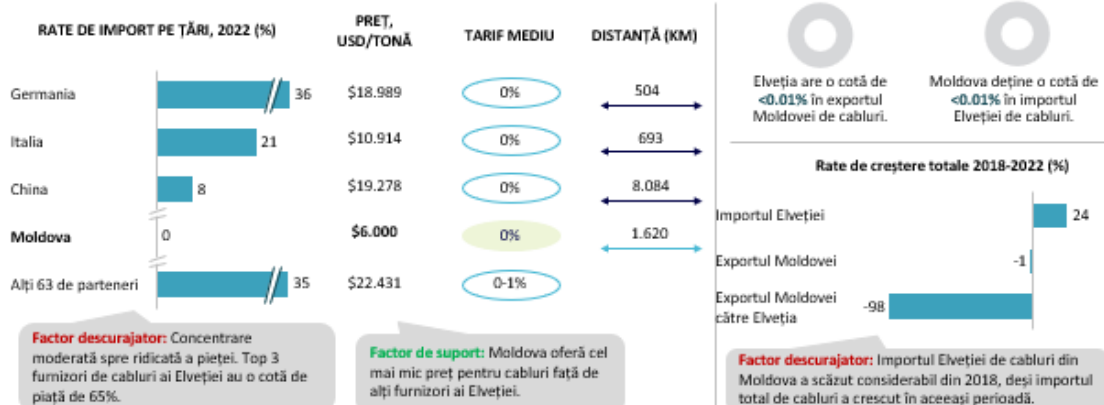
RATE DE IMPORT PE ȚĂRI, 2022 (%)

PREȚ, USD/TONĂ

TARIF MEDIU

DISTANȚĂ (KM)

| | Rate de import | Preț | Tarif mediu | Distanță |
|---|---|---|---|---|
| Germania | 36 | $18.989 | 0% | 504 |
| Italia | 21 | $10.914 | 0% | 693 |
| China | 8 | $19.278 | 0% | 8.084 |
| **Moldova** | 0 | **$6.000** | 0% | 1.620 |
| Alți 63 de parteneri | 35 | $22.431 | 0-1% | |

Elveția are o cotă de **<0.01%** în exportul Moldovei de cabluri.

Moldova deține o cotă de **<0.01%** în importul Elveției de cabluri.

Rate de creștere totale 2018-2022 (%)

Importul Elveției 24

Exportul Moldovei -1

Exportul Moldovei către Elveția -98

**Factor descurajator:** Concentrare moderată spre ridicată a pieței. Top 3 furnizori de cabluri ai Elveției au o cotă de piață de 65%.

**Factor de suport:** Moldova oferă cel mai mic preț pentru cabluri față de alți furnizori ai Elveției.

**Factor descurajator:** Importul Elveției de cabluri din Moldova a scăzut considerabil din 2018, deși importul total de cabluri a crescut în aceeași perioadă.